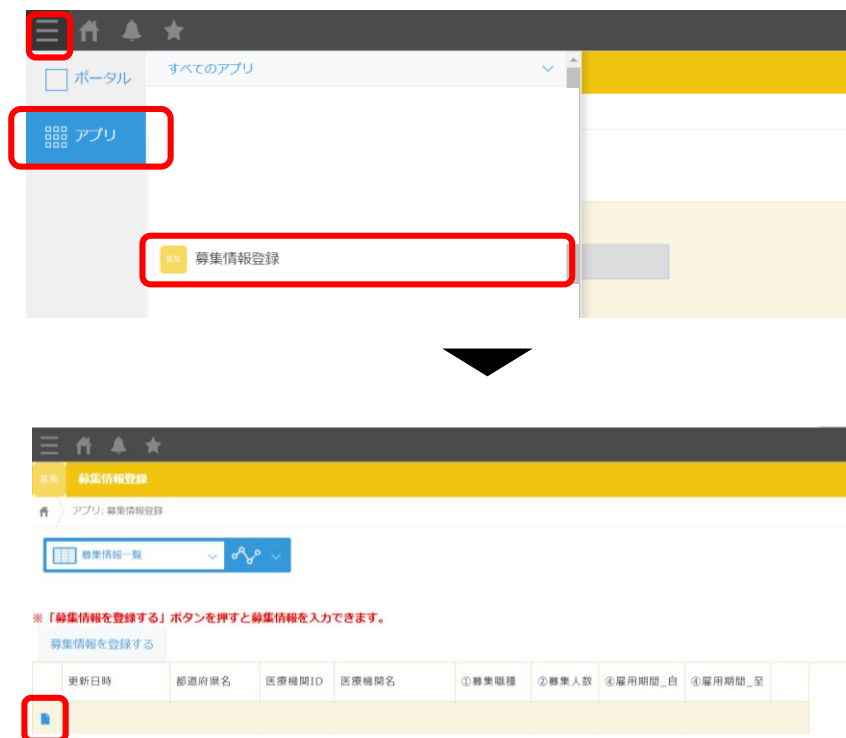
ポータル

すべてのアプリ

アプリ

募集

募集情報登録

募集

募集情報登録

アプリ: 募集情報登録

募集情報一覧

※「募集情報を登録する」ボタンを押すと募集情報を入力できます。

募集情報を登録する

| | 更新日時 | 都道府県名 | 医療機関ID | 医療機関名 | ①募集職種 | ②募集人数 | ④雇用期間_自 | ④雇用期間_至 |
|---|---|---|---|---|---|---|---|---|
| | | | | | | | | |